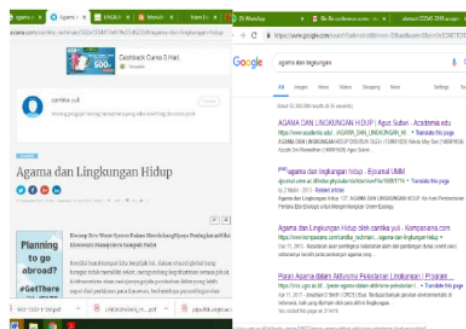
agama dan l | Agama d | UNGKU | Manusia | Islam E

Cashback Cuma 3 Hari

cantika yuli

Agama dan Lingkungan Hidup

Planning to go abroad?

#GetThere

Google

agama dan lingkungan

All Images News Videos Shopping More Settings Tools

AGAMA DAN LINGKUNGAN HIDUP | Agus Suhet - Academia.edu

[PDF] agama dan lingkungan hidup - Ejournal UMM

Agama dan Lingkungan Hidup oleh cantika yuli - Kompasiana.com

Peran Agama dalam Aktivisme Pelestarian Lingkungan | Program ...